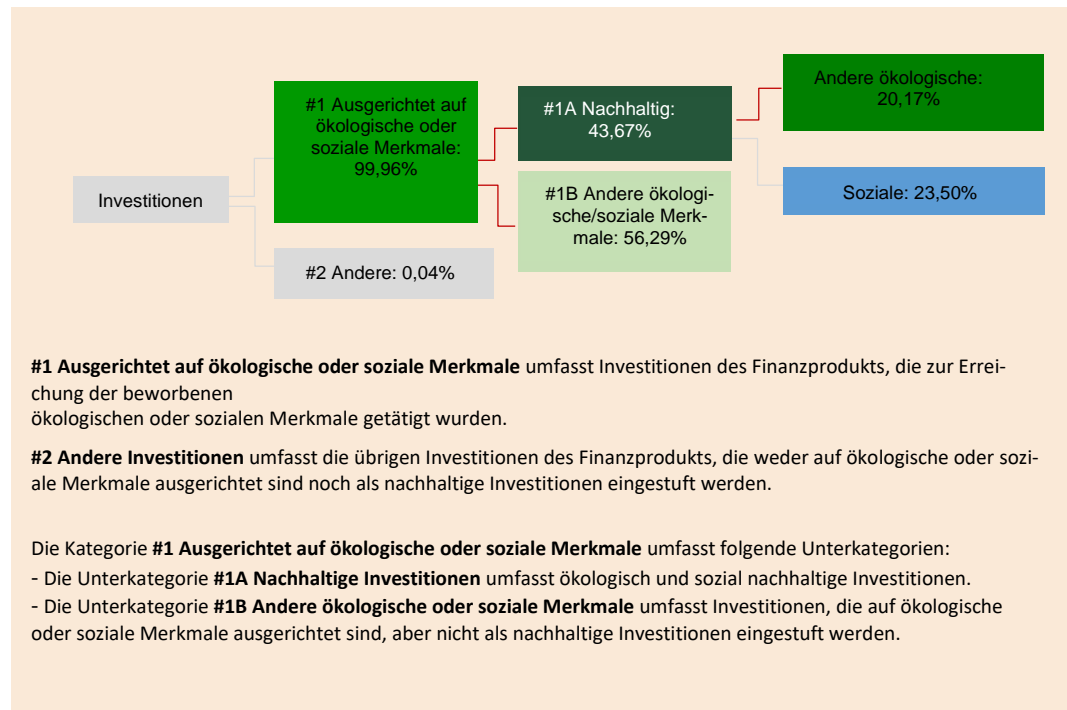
Investitionen

#1 Ausgerichtet auf ökologische oder soziale Merkmale: 99,96%

#2 Andere: 0,04%

#1A Nachhaltig: 43,67%

#1B Andere ökologische/soziale Merkmale: 56,29%

Andere ökologische: 20,17%

Soziale: 23,50%

**#1 Ausgerichtet auf ökologische oder soziale Merkmale** umfasst Investitionen des Finanzprodukts, die zur Erreichung der beworbenen
ökologischen oder sozialen Merkmale getätigt wurden.

**#2 Andere Investitionen** umfasst die übrigen Investitionen des Finanzprodukts, die weder auf ökologische oder soziale Merkmale ausgerichtet sind noch als nachhaltige Investitionen eingestuft werden.

Die Kategorie **#1 Ausgerichtet auf ökologische oder soziale Merkmale** umfasst folgende Unterkategorien:
- Die Unterkategorie **#1A Nachhaltige Investitionen** umfasst ökologisch und sozial nachhaltige Investitionen.
- Die Unterkategorie **#1B Andere ökologische oder soziale Merkmale** umfasst Investitionen, die auf ökologische oder soziale Merkmale ausgerichtet sind, aber nicht als nachhaltige Investitionen eingestuft werden.